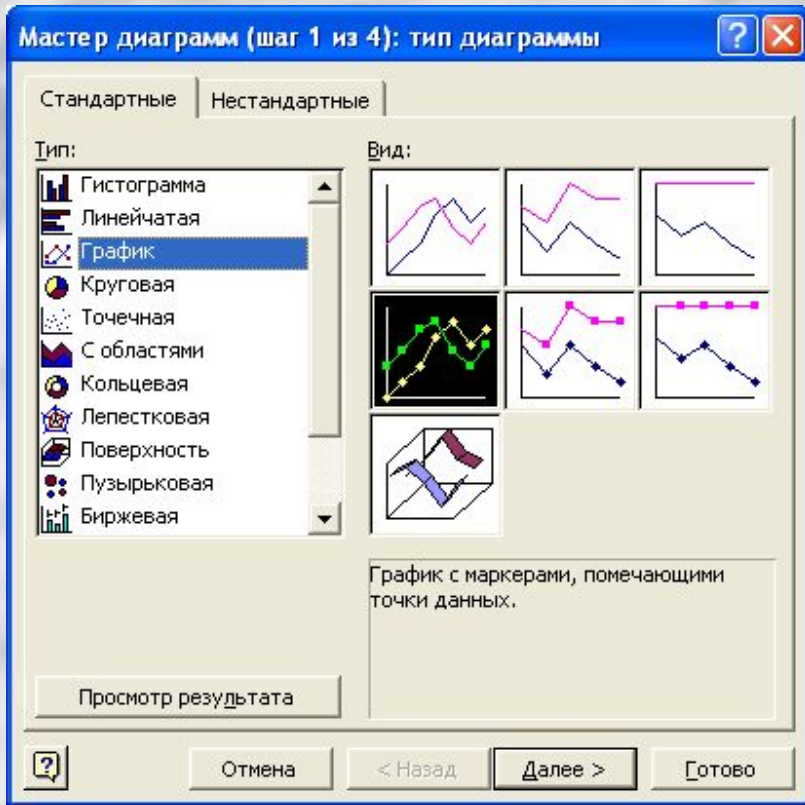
Мастер диаграмм (шаг 1 из 4): тип диаграммы

Стандартные | Нестандартные

Тип:
Гистограмма
Линейчатая
График
Круговая
Точечная
С областями
Кольцевая
Лепестковая
Поверхность
Пузырьковая
Биржевая

Вид:

График с маркерами, помечающими точки данных.

Просмотр результата

Отмена
< Назад
Далее >
Готово